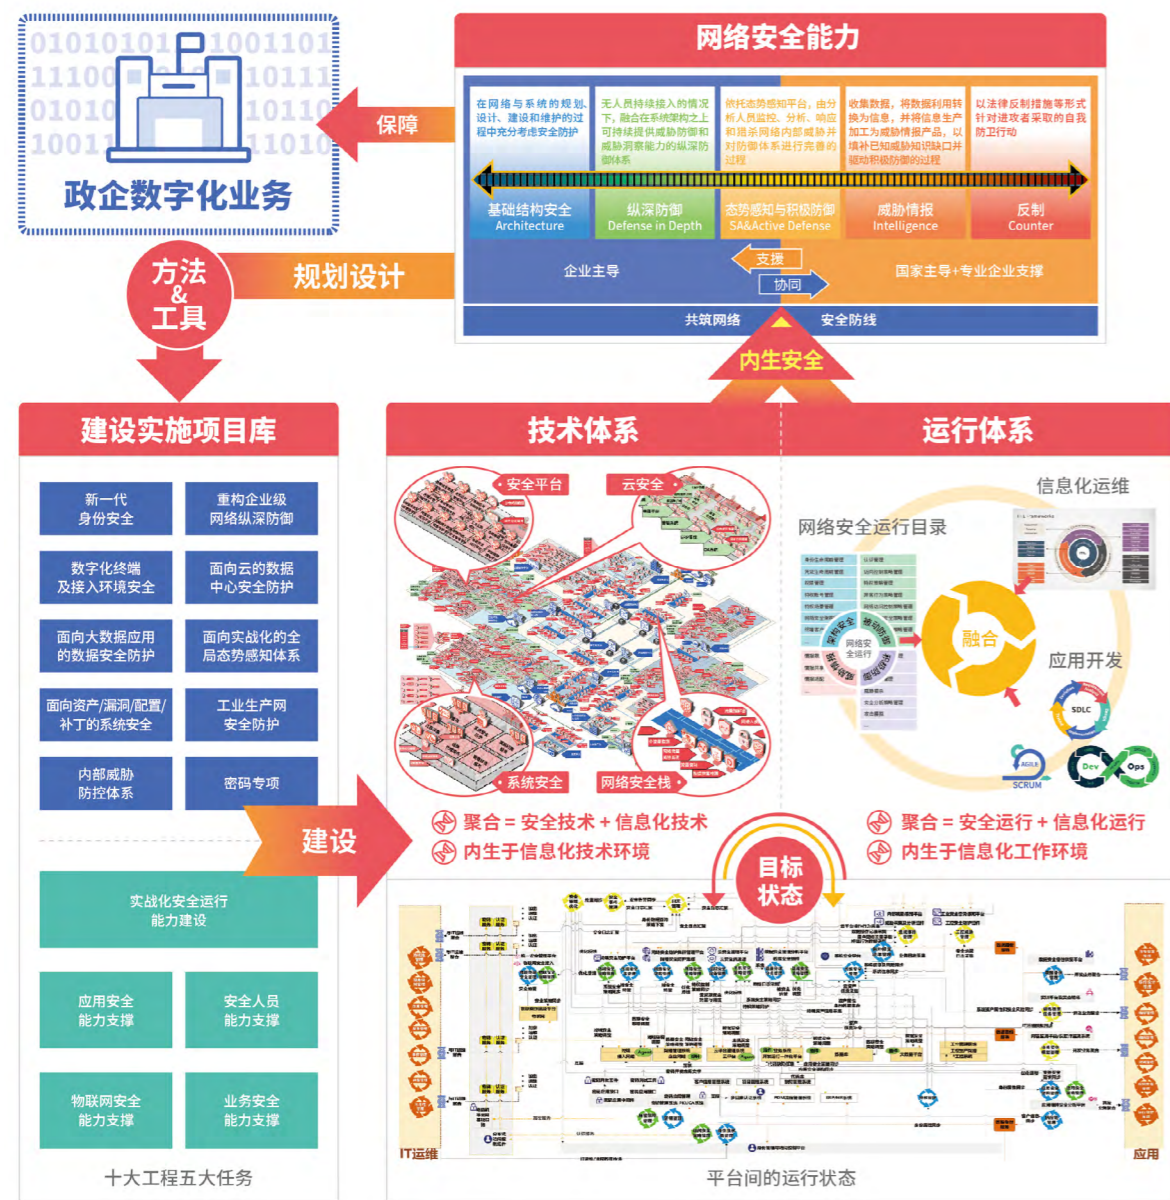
政企数字化业务

保障

网络安全能力

在网络与系统的规划、设计、建设和维护的过程中充分考虑安全防护

无人员持续接入的情况下，融合在系统架构之上可持续提供威胁防御和威胁洞察能力的纵深防御体系

依托态势感知平台，由分析人员监控、分析、响应和猎杀网络内部威胁并对防御体系进行完善的过程

收集数据，将数据利用转换为信息，并将信息生产加工为威胁情报产品，以填补已知威胁知识缺口并驱动积极防御的过程

以法律反制措施等形式针对进攻者采取的自我防卫行动

基础结构安全 Architecture

纵深防御 Defense in Depth

态势感知与积极防御 SA&Active Defense

威胁情报 Intelligence

反制 Counter

企业主导

支撑

协同

国家主导+专业企业支撑

共筑网络 安全防线

内生安全

方法&工具

规划设计

建设实施项目库

新一代身份安全

重构企业级网络纵深防御

数字化终端及接入环境安全

面向云的数据中心安全防护

面向大数据应用的数据安全防护

面向实战化的全局态势感知体系

面向资产/漏洞/配置/补丁的系统安全

工业生产网安全防护

内部威胁防控体系

密码专项

实战化安全运行能力建设

应用安全能力支撑

安全人员能力支撑

物联网安全能力支撑

业务安全能力支撑

十大工程五大任务

建设

技术体系

安全平台

云安全

系统安全

网络安全栈

聚合＝安全技术＋信息化技术

内生于信息化技术环境

运行体系

信息化运维

网络安全运行目录

融合

应用开发

SDLC

AGILE SCRUM

Dev Ops

聚合＝安全运行＋信息化运行

内生于信息化工作环境

目标状态

IT运维

应用

平台间的运行状态